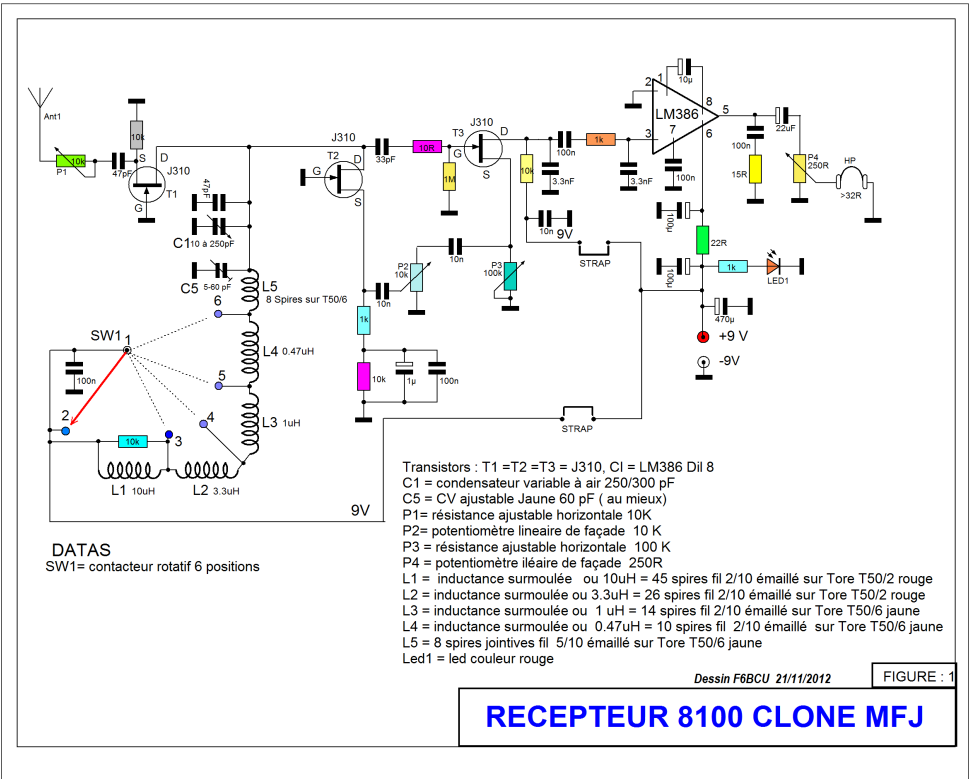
Ant1
P1
10k
47pF
10k
S
D
J310
T1
G
47pF
C1 10 à 250pF
C5 5-60 pF
L5 8 Spires sur T50/6
6
SW1 1
100n
L4 0.47uH
5
4
L3 1uH
2
10k
3
L1 10uH
L2 3.3uH
J310
T2
G
D
S
33pF
10R
1M
G
J310
T3
D
S
10k
100n
3.3nF
10n
9V
STRAP
1k
3.3nF
100n
LM386
2
3
7
6
8
5
10µ
22uF
100n
15R
P4 250R
HP
>32R
100µ
22R
100µ
1k
LED1
470µ
+9 V
-9V
P2 10k
10n
10n
P3 100k
1k
10k
1µ
100n
STRAP
9V

Transistors : T1 =T2 =T3 = J310, CI = LM386 Dil 8
C1 = condensateur variable à air 250/300 pF
C5 = CV ajustable Jaune 60 pF ( au mieux)
P1= résistance ajustable horizontale 10K
P2= potentiomètre lineaire de façade 10 K
P3 = résistance ajustable horizontale 100 K
P4 = potentiomètre iléaire de façade 250R
L1 = inductance surmoulée ou 10uH = 45 spires fil 2/10 émaillé sur Tore T50/2 rouge
L2 = inductance surmoulée ou 3.3uH = 26 spires fil 2/10 émaillé sur Tore T50/2 rouge
L3 = inductance surmoulée ou 1 uH = 14 spires fil 2/10 émaillé sur Tore T50/6 jaune
L4 = inductance surmoulée ou 0.47uH = 10 spires fil 2/10 émaillé sur Tore T50/6 jaune
L5 = 8 spires jointives fil 5/10 émaillé sur Tore T50/6 jaune
Led1 = led couleur rouge

DATAS
SW1= contacteur rotatif 6 positions

Dessin F6BCU 21/11/2012
FIGURE : 1

RECEPTEUR 8100 CLONE MFJ